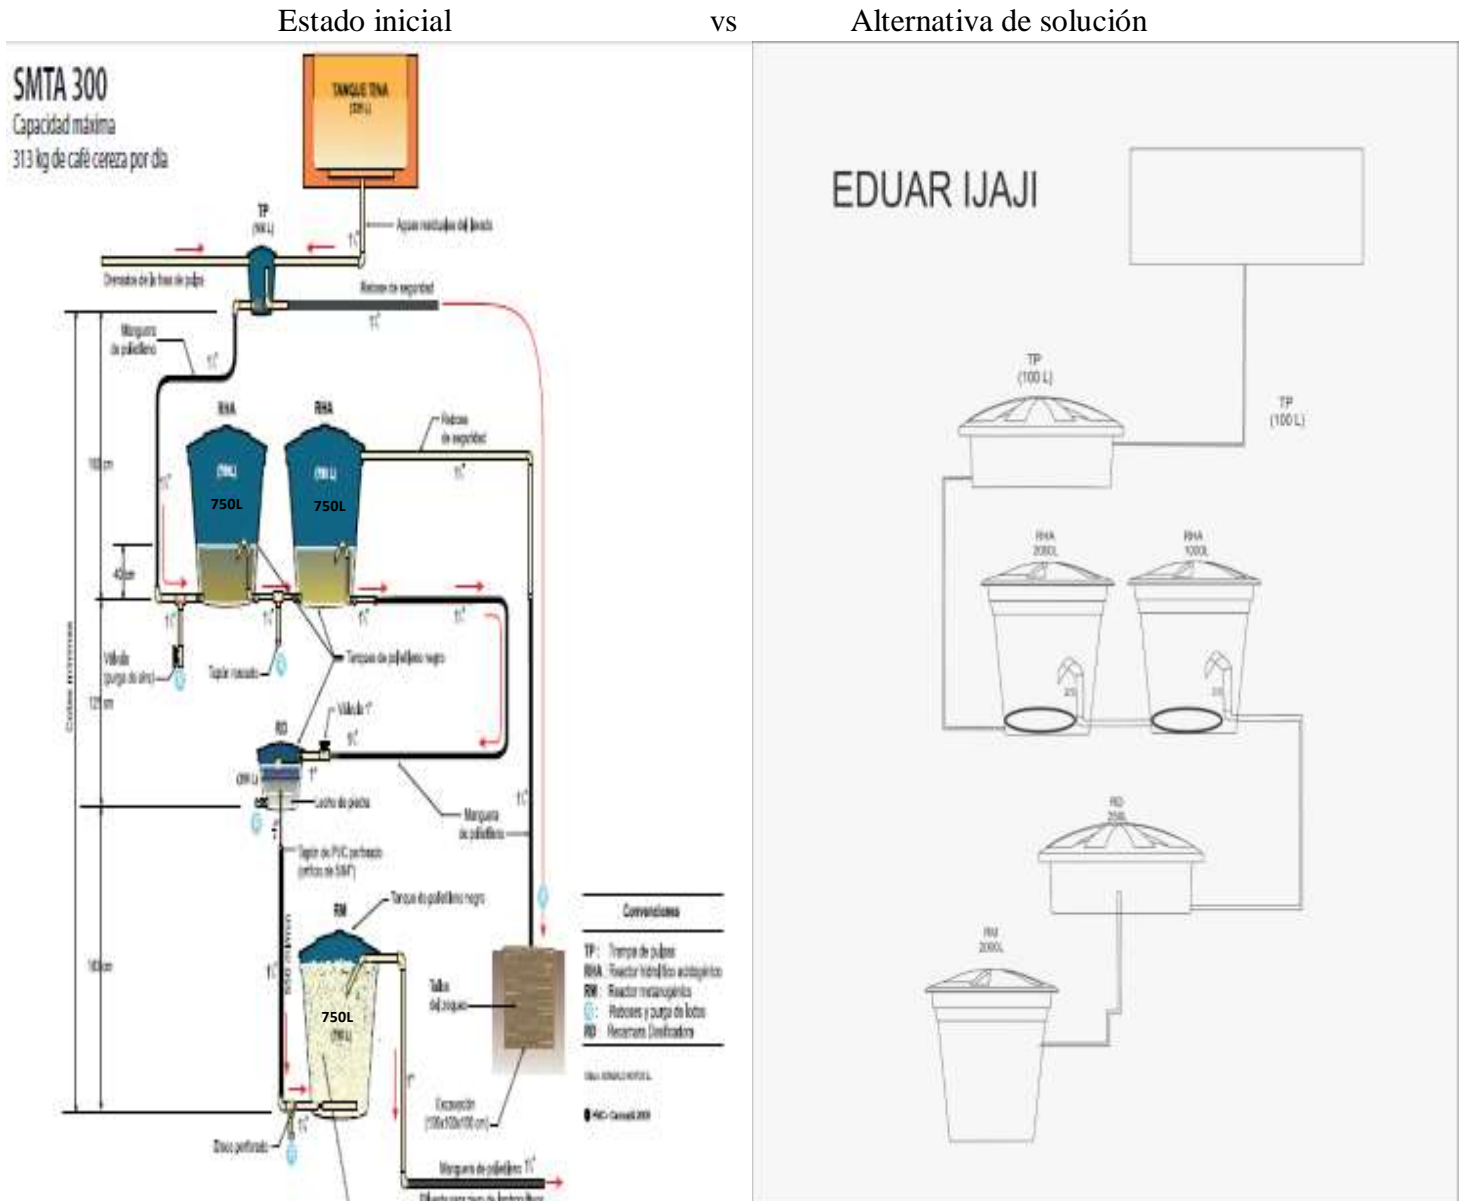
Estado inicial vs Alternativa de solución

SMTA 300
Capacidad máxima
313 kg de café cereza por día

TANQUE TINA
TP
Aguas residuales del lavado
1"
Drenados de la tolva de pulpa
Rebose de seguridad
1"
Manguera de polietileno
1"
RHA
RHA
Rebose de seguridad
1"
750L
750L
1"
40 cm
1"
1"
1"
1"
Válvula (purga de aire)
Tapón roscado
Tanques de polietileno negro
Válvula 1"
1"
RD
Lecho de piedra
Manguera de polietileno
1"
Tapón de PVC perforado
Tanque de polietileno negro
RM
1"
750L
Talud del zoqueo
1"
Excavación
Disco perforado
1"
Manguera de polietileno 1"

Convenciones
TP: Trampa de pulpas
RHA: Reactor hidrolítico acidogénico
RM: Reactor metanogénico
Reboses y purga de lodos
RD: Recamara Dosificadora

EDUAR IJAJI
TP (100 L)
TP (100 L)
RHA 2000L
RHA 1000L
RD 250L
RM 2000L